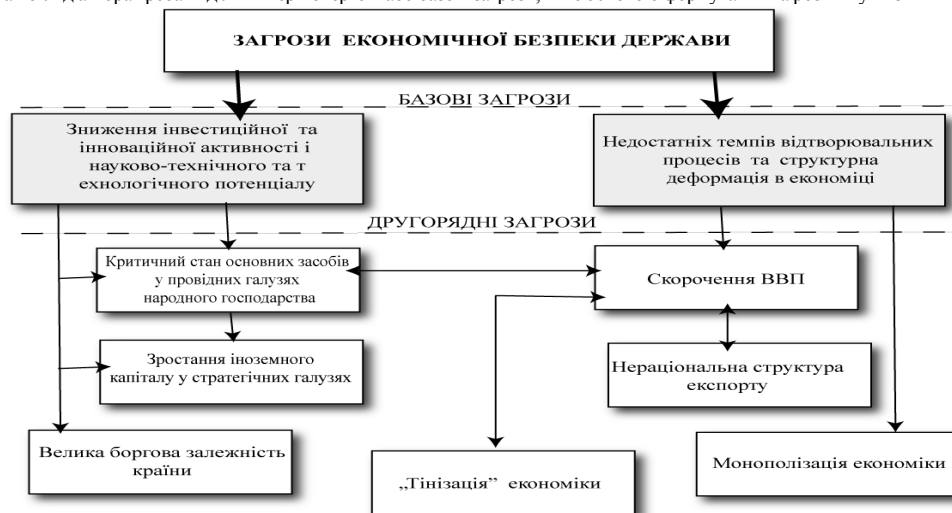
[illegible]

ЗАГРОЗИ ЕКОНОМІЧНОЇ БЕЗПЕКИ ДЕРЖАВИ

БАЗОВІ ЗАГРОЗИ

Зниження інвестиційної та інноваційної активності і науково-технічного та т ехнологічного потенціалу

Недостатніх темпів відтворювальних процесів та структурна деформація в економіці

ДРУГОРЯДНІ ЗАГРОЗИ

Критичний стан основних засобів у провідних галузях народного господарства

Скорочення ВВП

Зростання іноземного капіталу у стратегічних галузях

Нераціональна структура експорту

Велика боргова залежність країни

„Тінізація" економіки

Монополізація економіки